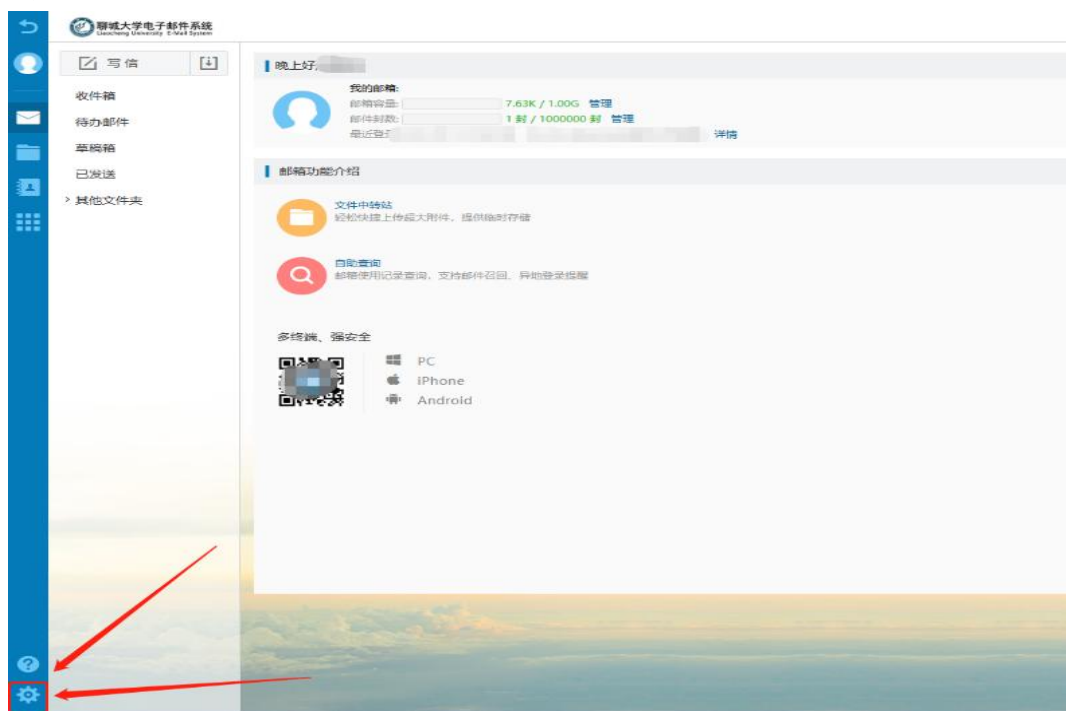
聊城大学电子邮件系统
Liaocheng University E-Mail System

写信

收件箱
待办邮件
草稿箱
已发送
› 其他文件夹

晚上好,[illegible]

我的邮箱:
邮箱容量: 7.63K / 1.00G 管理
邮件封数: 1 封 / 1000000 封 管理
最近登录 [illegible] 详情

邮箱功能介绍

文件中转站
轻松快捷上传超大附件,提供临时存储

自助查询
邮箱使用记录查询、支持邮件召回、异地登录提醒

多终端、强安全
PC
iPhone
Android